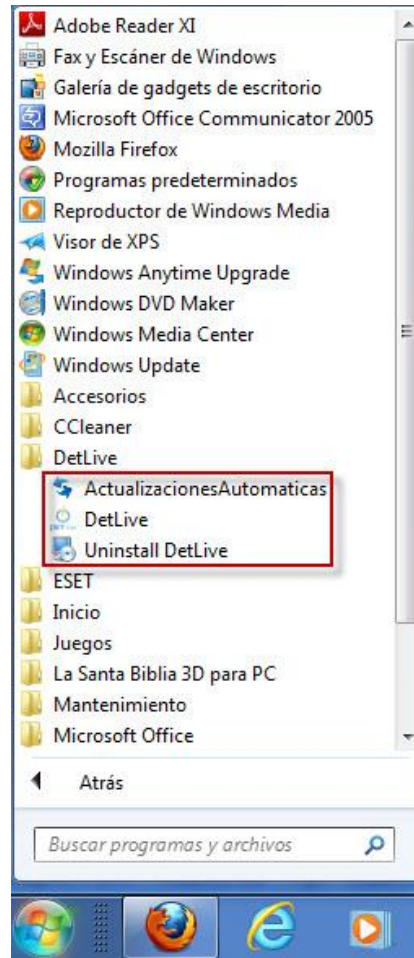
Adobe Reader XI
Fax y Escáner de Windows
Galería de gadgets de escritorio
Microsoft Office Communicator 2005
Mozilla Firefox
Programas predeterminados
Reproductor de Windows Media
Visor de XPS
Windows Anytime Upgrade
Windows DVD Maker
Windows Media Center
Windows Update
Accesorios
CCleaner
DetLive
ActualizacionesAutomaticas
DetLive
Uninstall DetLive
ESET
Inicio
Juegos
La Santa Biblia 3D para PC
Mantenimiento
Microsoft Office

Atrás

Buscar programas y archivos